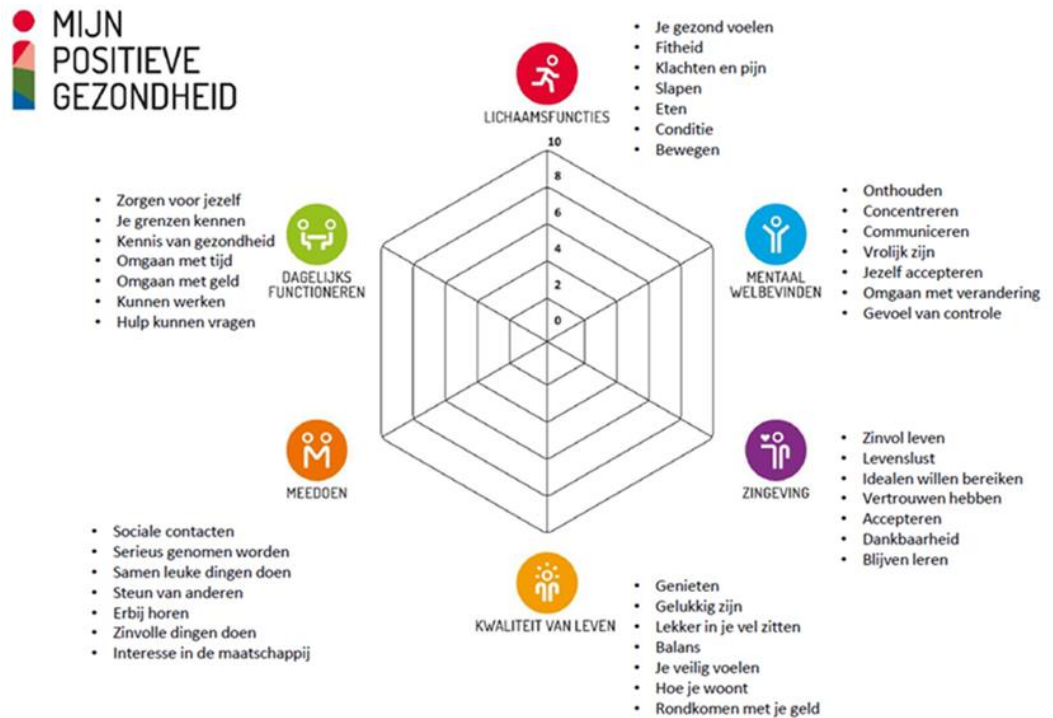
MIJN
POSITIEVE
GEZONDHEID

LICHAAMSFUNCTIES

- Je gezond voelen
- Fitheid
- Klachten en pijn
- Slapen
- Eten
- Conditie
- Bewegen

10
8
6
4
2
0

MENTAAL WELBEVINDEN

- Onthouden
- Concentreren
- Communiceren
- Vrolijk zijn
- Jezelf accepteren
- Omgaan met verandering
- Gevoel van controle

DAGELIJKS FUNCTIONEREN

- Zorgen voor jezelf
- Je grenzen kennen
- Kennis van gezondheid
- Omgaan met tijd
- Omgaan met geld
- Kunnen werken
- Hulp kunnen vragen

ZINGEVING

- Zinvol leven
- Levenslust
- Idealen willen bereiken
- Vertrouwen hebben
- Accepteren
- Dankbaarheid
- Blijven leren

MEEDOEN

- Sociale contacten
- Serieus genomen worden
- Samen leuke dingen doen
- Steun van anderen
- Erbij horen
- Zinvolle dingen doen
- Interesse in de maatschappij

KWALITEIT VAN LEVEN

- Genieten
- Gelukkig zijn
- Lekker in je vel zitten
- Balans
- Je veilig voelen
- Hoe je woont
- Rondkomen met je geld